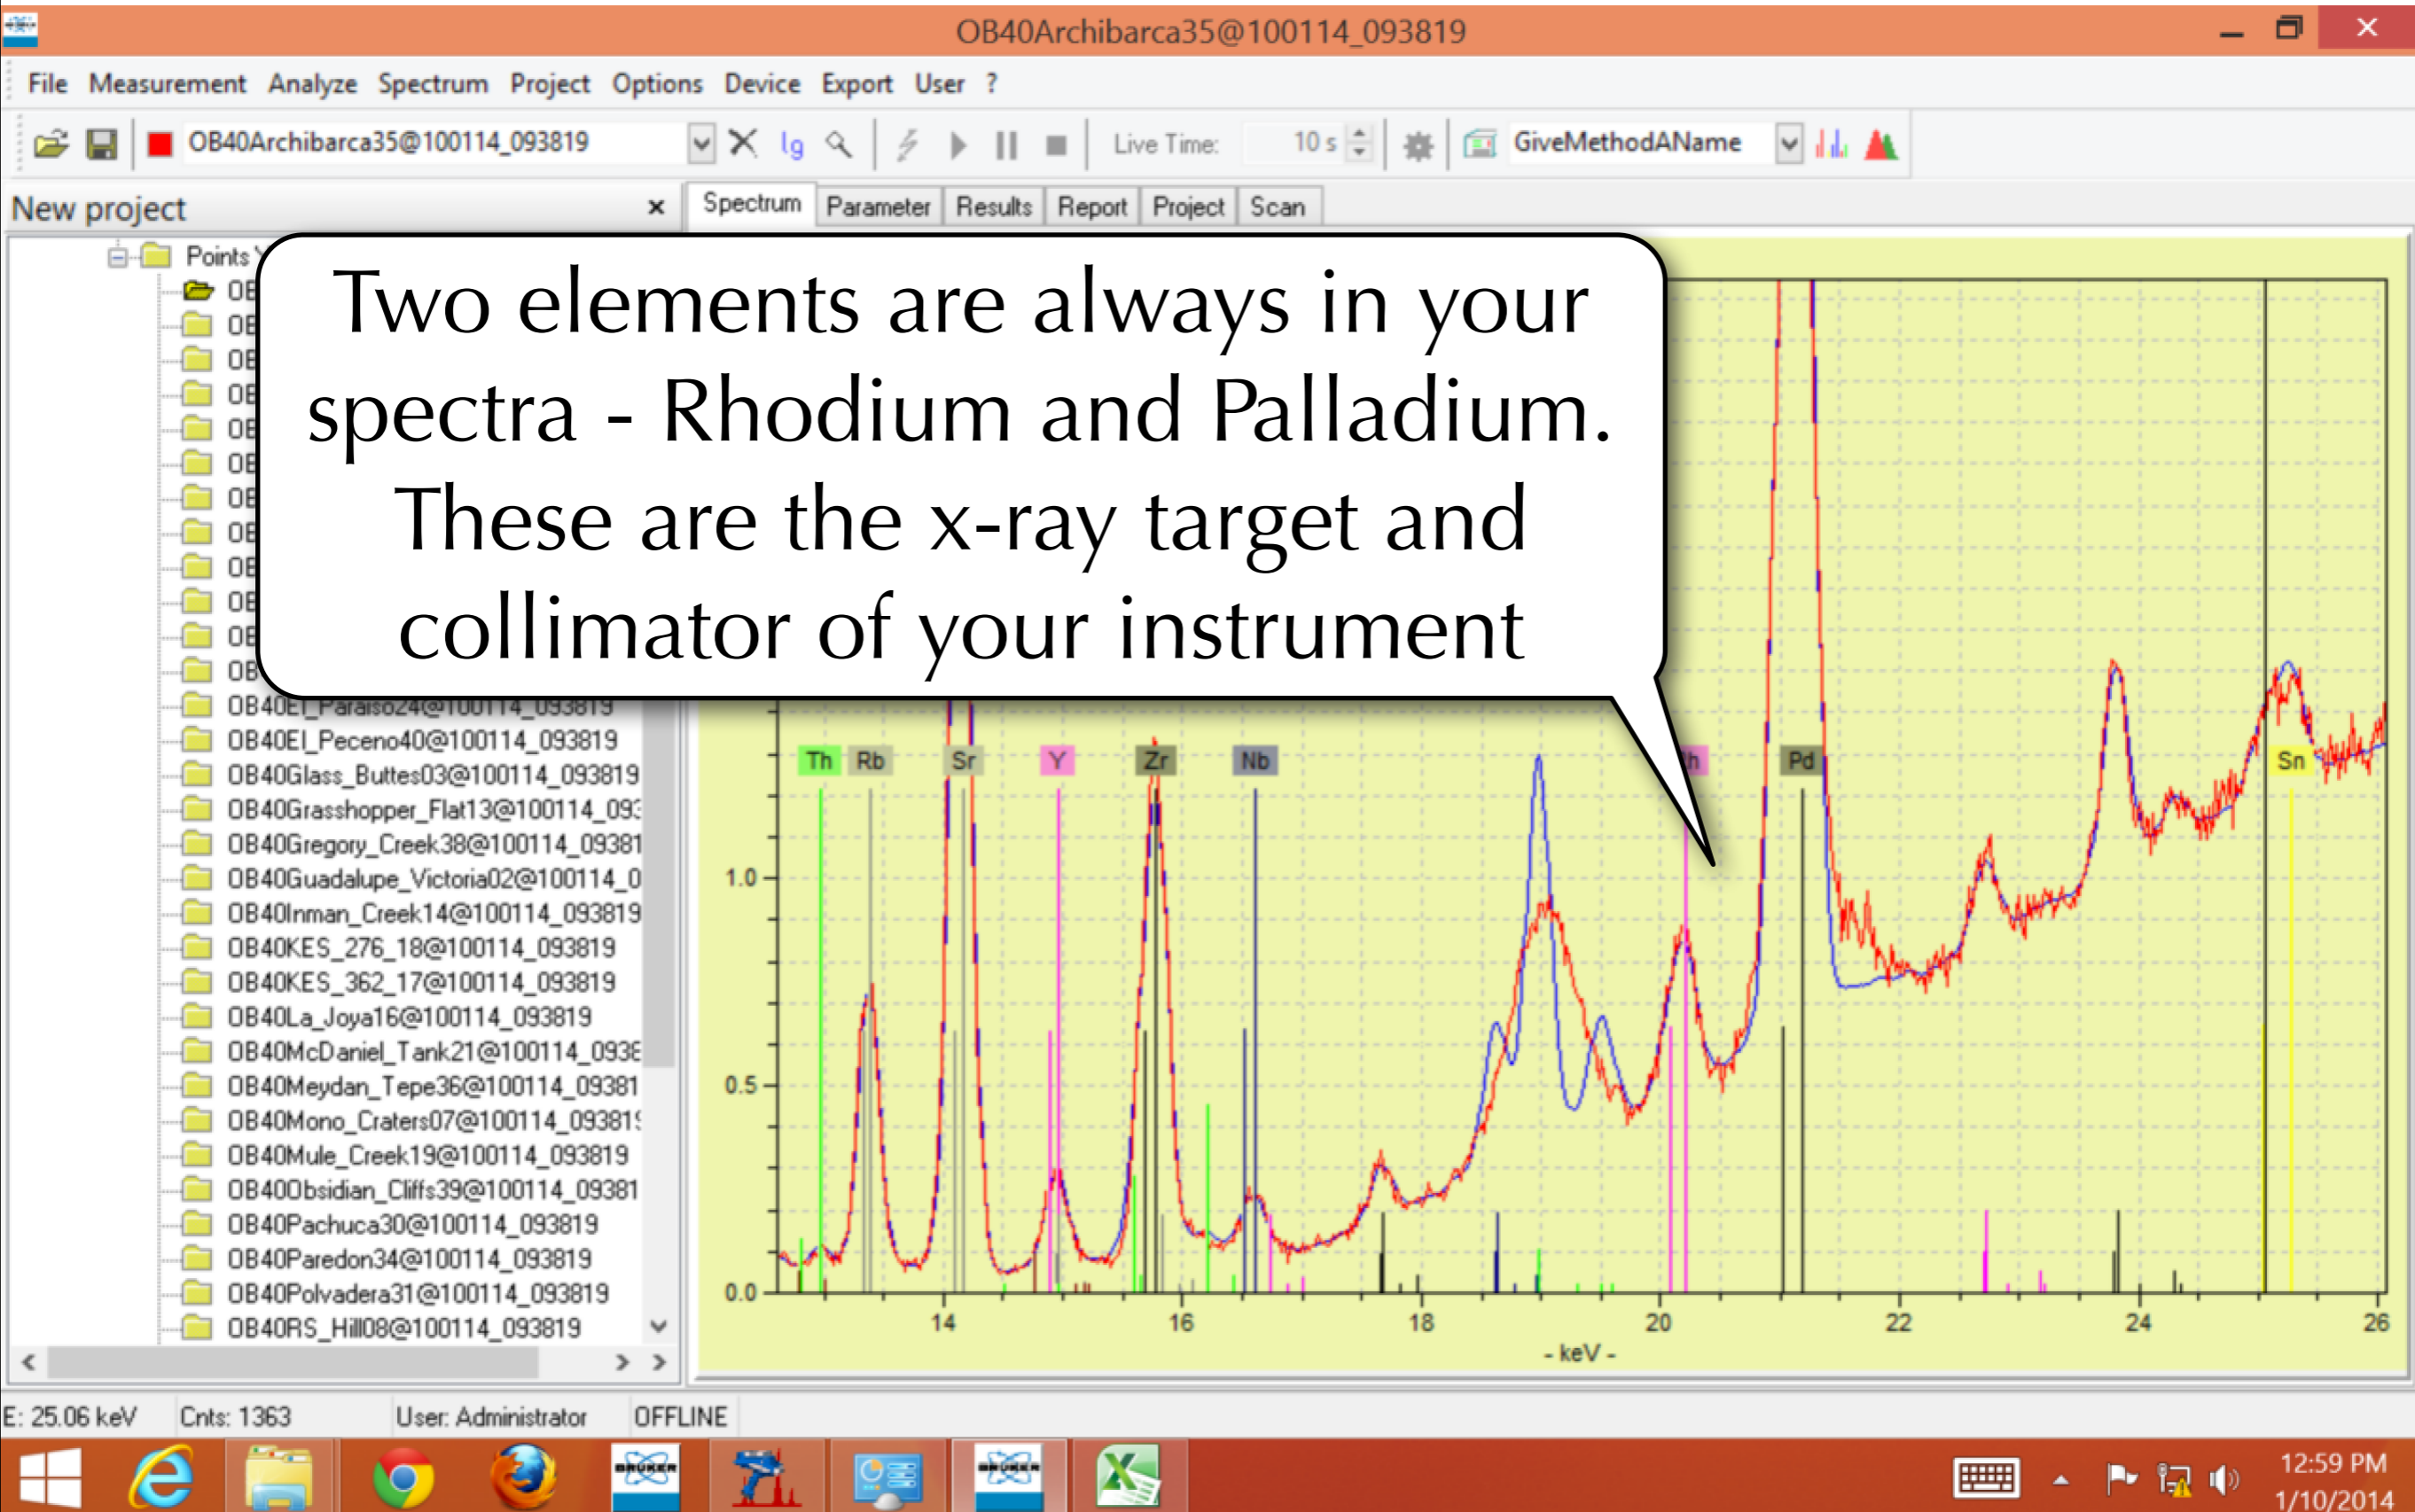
OB40Archibarca35@100114_093819

File Measurement Analyze Spectrum Project Options Device Export User ?

OB40Archibarca35@100114_093819 lg Live Time: 10 s GiveMethodAName

New project ×

Spectrum Parameter Results Report Project Scan

Points
OB
OB
OB
OB
OB
OB
OB
OB
OB
OB
OB
OB
OB
OB40El_Paraiso24@100114_093819
OB40El_Peceno40@100114_093819
OB40Glass_Buttes03@100114_093819
OB40Grasshopper_Flat13@100114_093
OB40Gregory_Creek38@100114_09381
OB40Guadalupe_Victoria02@100114_0
OB40Inman_Creek14@100114_093819
OB40KES_276_18@100114_093819
OB40KES_362_17@100114_093819
OB40La_Joya16@100114_093819
OB40McDaniel_Tank21@100114_0938
OB40Meydan_Tepe36@100114_09381
OB40Mono_Craters07@100114_09381
OB40Mule_Creek19@100114_093819
OB40Obsidian_Cliffs39@100114_09381
OB40Pachuca30@100114_093819
OB40Paredon34@100114_093819
OB40Polvadera31@100114_093819
OB40RS_Hill08@100114_093819

Two elements are always in your spectra - Rhodium and Palladium. These are the x-ray target and collimator of your instrument

Th Rb Sr Y Zr Nb h Pd Sn

1.0
0.5
0.0

14 16 18 20 22 24 26
- keV -

E: 25.06 keV Cnts: 1363 User: Administrator OFFLINE

12:59 PM
1/10/2014